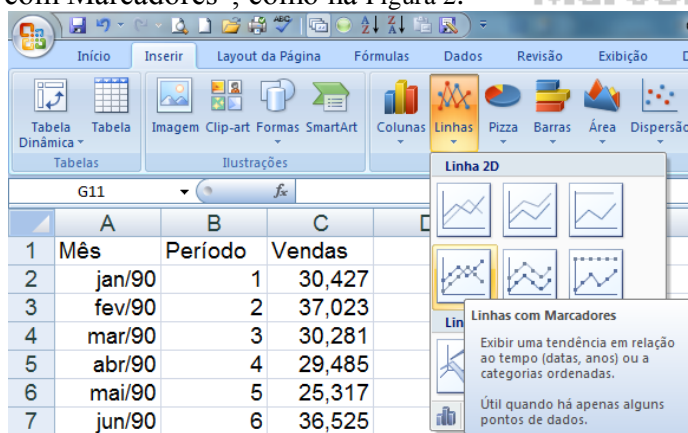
com Marcadores", como na Figura 2.

Início Inserir Layout da Página Fórmulas Dados Revisão Exibição D

Tabela Dinâmica Tabela Imagem Clip-art Formas SmartArt Colunas Linhas Pizza Barras Área Dispersão

Tabelas Ilustrações

G11 $f_x$

Linha 2D

Lin

Linhas com Marcadores

Exibir uma tendência em relação ao tempo (datas, anos) ou a categorias ordenadas.

Útil quando há apenas alguns pontos de dados.

| | A | B | C |
|---|---|---|---|
| 1 | Mês | Período | Vendas |
| 2 | jan/90 | 1 | 30,427 |
| 3 | fev/90 | 2 | 37,023 |
| 4 | mar/90 | 3 | 30,281 |
| 5 | abr/90 | 4 | 29,485 |
| 6 | mai/90 | 5 | 25,317 |
| 7 | jun/90 | 6 | 36,525 |